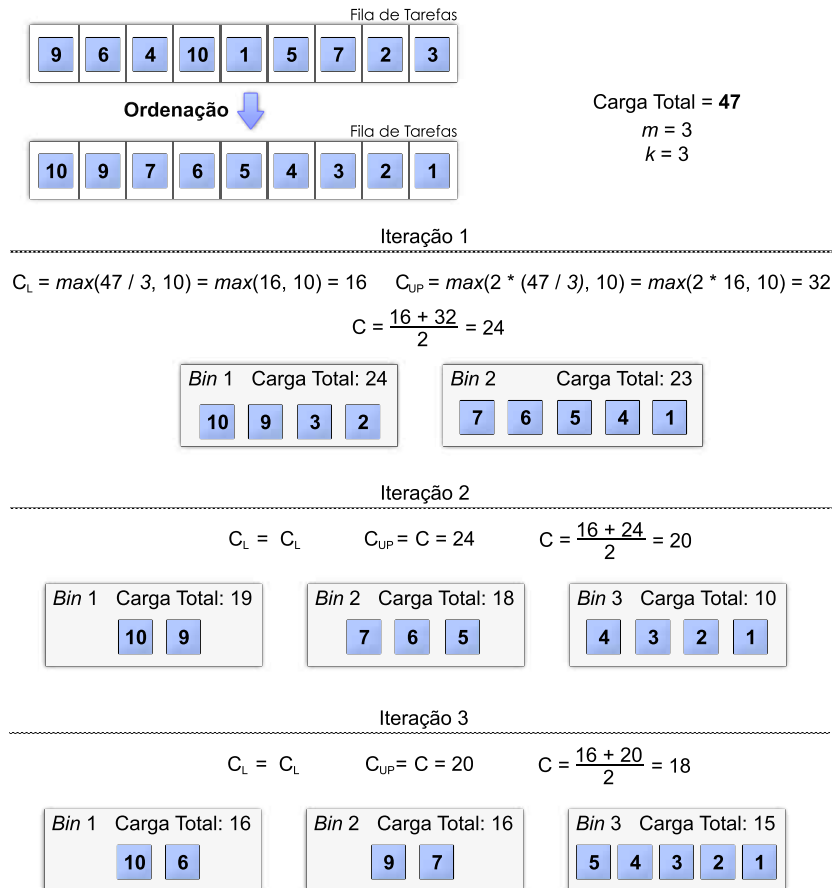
Fila de Tarefas

| 9 | 6 | 4 | 10 | 1 | 5 | 7 | 2 | 3 |
|---|---|---|---|---|---|---|---|---|

Ordenação

Fila de Tarefas

| 10 | 9 | 7 | 6 | 5 | 4 | 3 | 2 | 1 |
|---|---|---|---|---|---|---|---|---|

Carga Total = **47**
*m* = 3
*k* = 3

Iteração 1

$C_L$ = *max*(47 / *3*, 10) = *max*(16, 10) = 16 $C_{UP}$ = *max*(2 * (47 / *3*), 10) = *max*(2 * 16, 10) = 32

$C = \frac{16 + 32}{2} = 24$

*Bin* 1 Carga Total: 24
10 9 3 2

*Bin* 2 Carga Total: 23
7 6 5 4 1

Iteração 2

$C_L$ = $C_L$ $C_{UP}$ = C = 24 $C = \frac{16 + 24}{2} = 20$

*Bin* 1 Carga Total: 19
10 9

*Bin* 2 Carga Total: 18
7 6 5

*Bin* 3 Carga Total: 10
4 3 2 1

Iteração 3

$C_L$ = $C_L$ $C_{UP}$ = C = 20 $C = \frac{16 + 20}{2} = 18$

*Bin* 1 Carga Total: 16
10 6

*Bin* 2 Carga Total: 16
9 7

*Bin* 3 Carga Total: 15
5 4 3 2 1